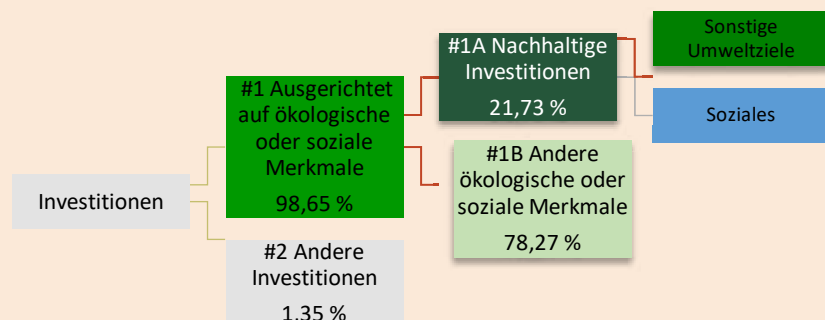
Investitionen

#1 Ausgerichtet auf ökologische oder soziale Merkmale
98,65 %

#2 Andere Investitionen
1,35 %

#1A Nachhaltige Investitionen
21,73 %

#1B Andere ökologische oder soziale Merkmale
78,27 %

Sonstige Umweltziele

Soziales